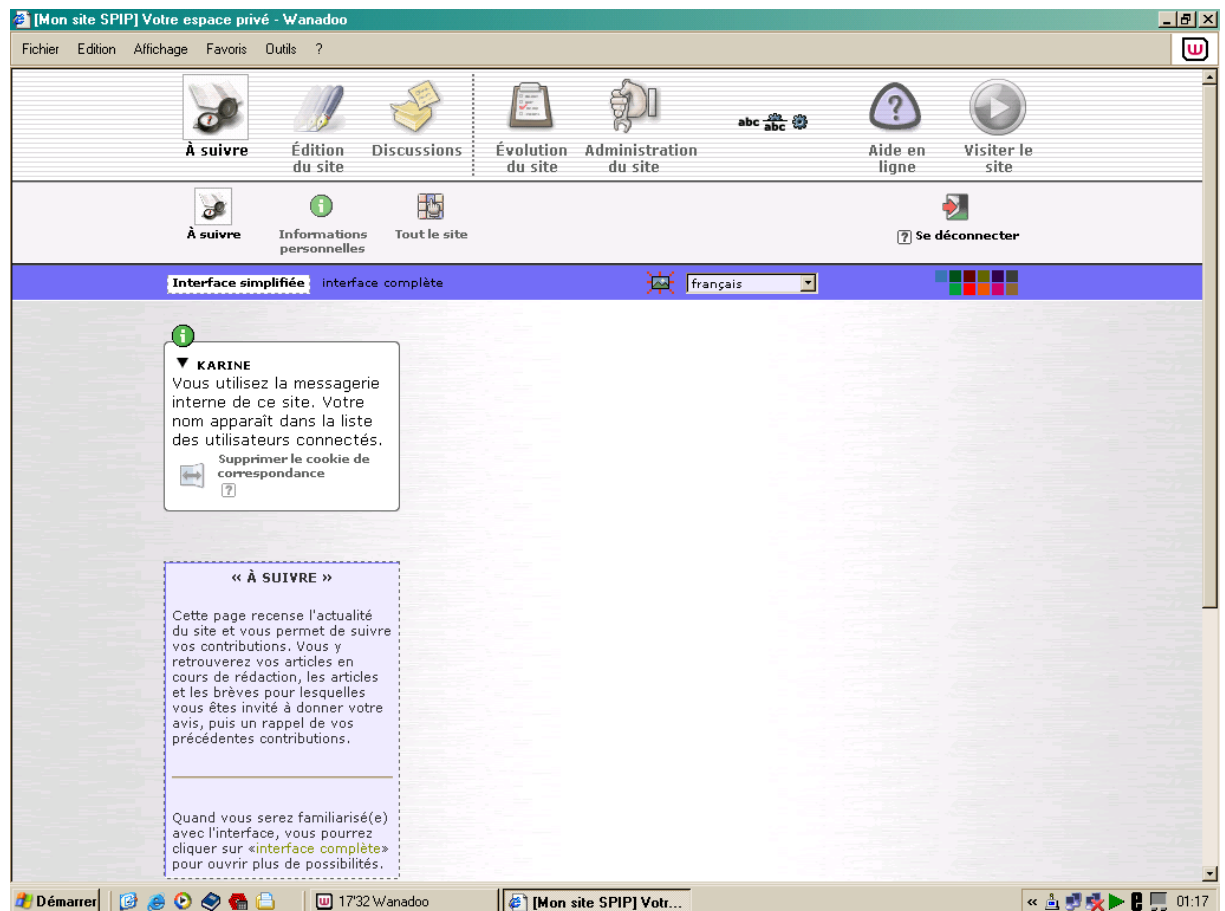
[Mon site SPIP] Votre espace privé - Wanadoo

Fichier Edition Affichage Favoris Outils ?

À suivre
Édition du site
Discussions
Évolution du site
Administration du site
abc abc
Aide en ligne
Visiter le site

À suivre
Informations personnelles
Tout le site
? Se déconnecter

Interface simplifiée
interface complète
français

▼ KARINE
Vous utilisez la messagerie interne de ce site. Votre nom apparaît dans la liste des utilisateurs connectés.
Supprimer le cookie de correspondance
?

« À SUIVRE »

Cette page recense l'actualité du site et vous permet de suivre vos contributions. Vous y retrouverez vos articles en cours de rédaction, les articles et les brèves pour lesquelles vous êtes invité à donner votre avis, puis un rappel de vos précédentes contributions.

Quand vous serez familiarisé(e) avec l'interface, vous pourrez cliquer sur «interface complète» pour ouvrir plus de possibilités.

Démarrer
17'32 Wanadoo
[Mon site SPIP] Votr...
01:17